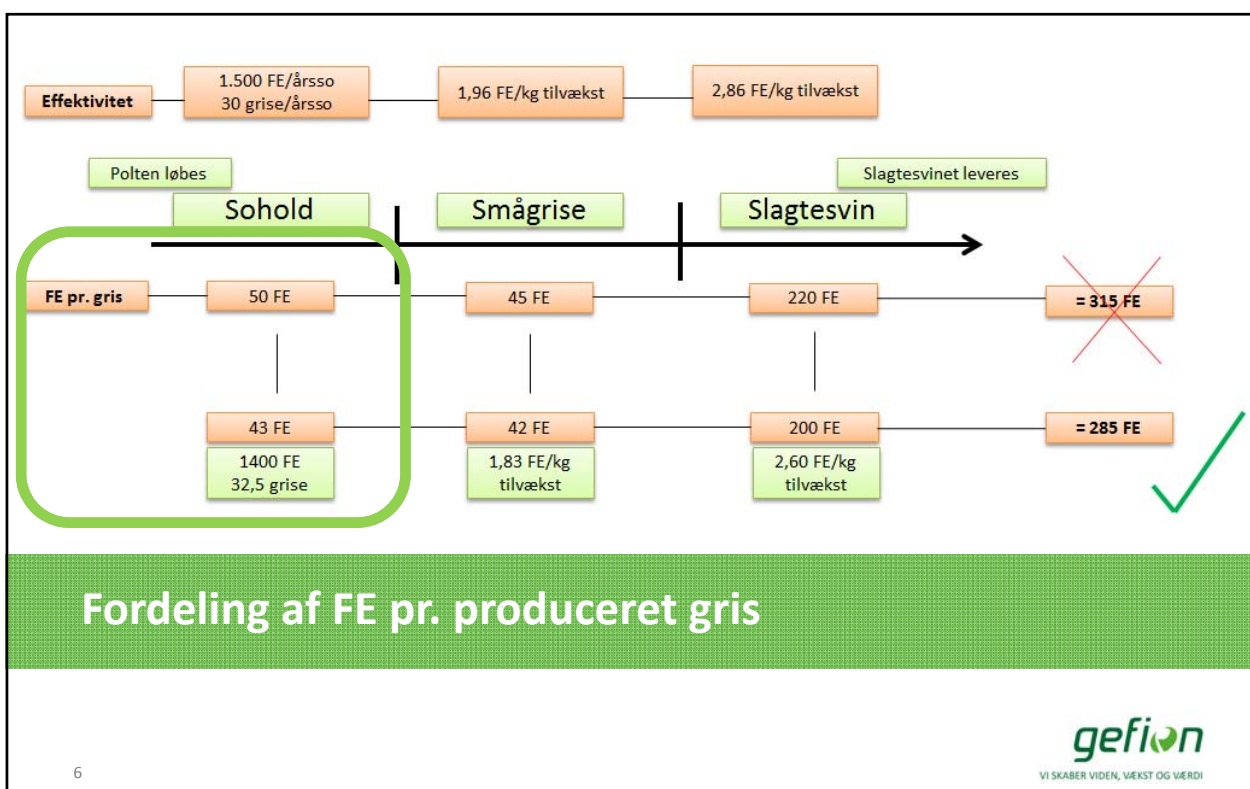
Effektivitet

1.500 FE/årsso
30 grise/årsso

1,96 FE/kg tilvækst

2,86 FE/kg tilvækst

Polten løbes

Slagtesvinet leveres

Sohold

Smågrise

Slagtesvin

FE pr. gris

50 FE

45 FE

220 FE

= 315 FE

43 FE

1400 FE
32,5 grise

42 FE

1,83 FE/kg
tilvækst

200 FE

2,60 FE/kg
tilvækst

= 285 FE

Fordeling af FE pr. produceret gris

6

gefion
VI SKABER VIDEN, VÆKST OG VÆRDI